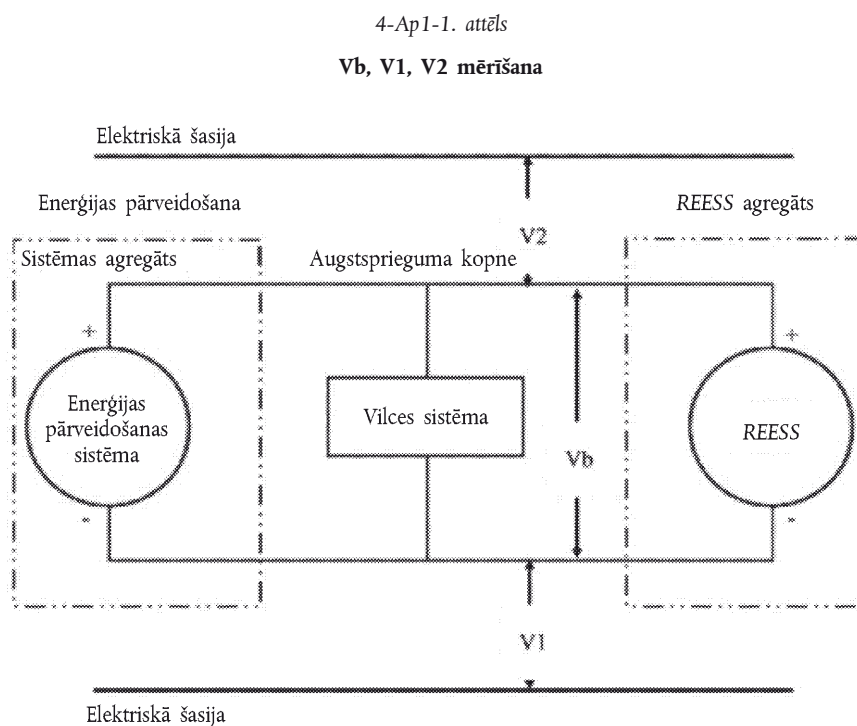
4-Ap1-1. attēls

**Vb, V1, V2 mērīšana**

Elektriskā šasija

Enerģijas pārveidošana

REESS agregāts

V2

Sistēmas agregāts

Augstsprieguma kopne

+

Enerģijas pārveidošanas sistēma

Vilces sistēma

Vb

+

REESS

-

-

V1

Elektriskā šasija